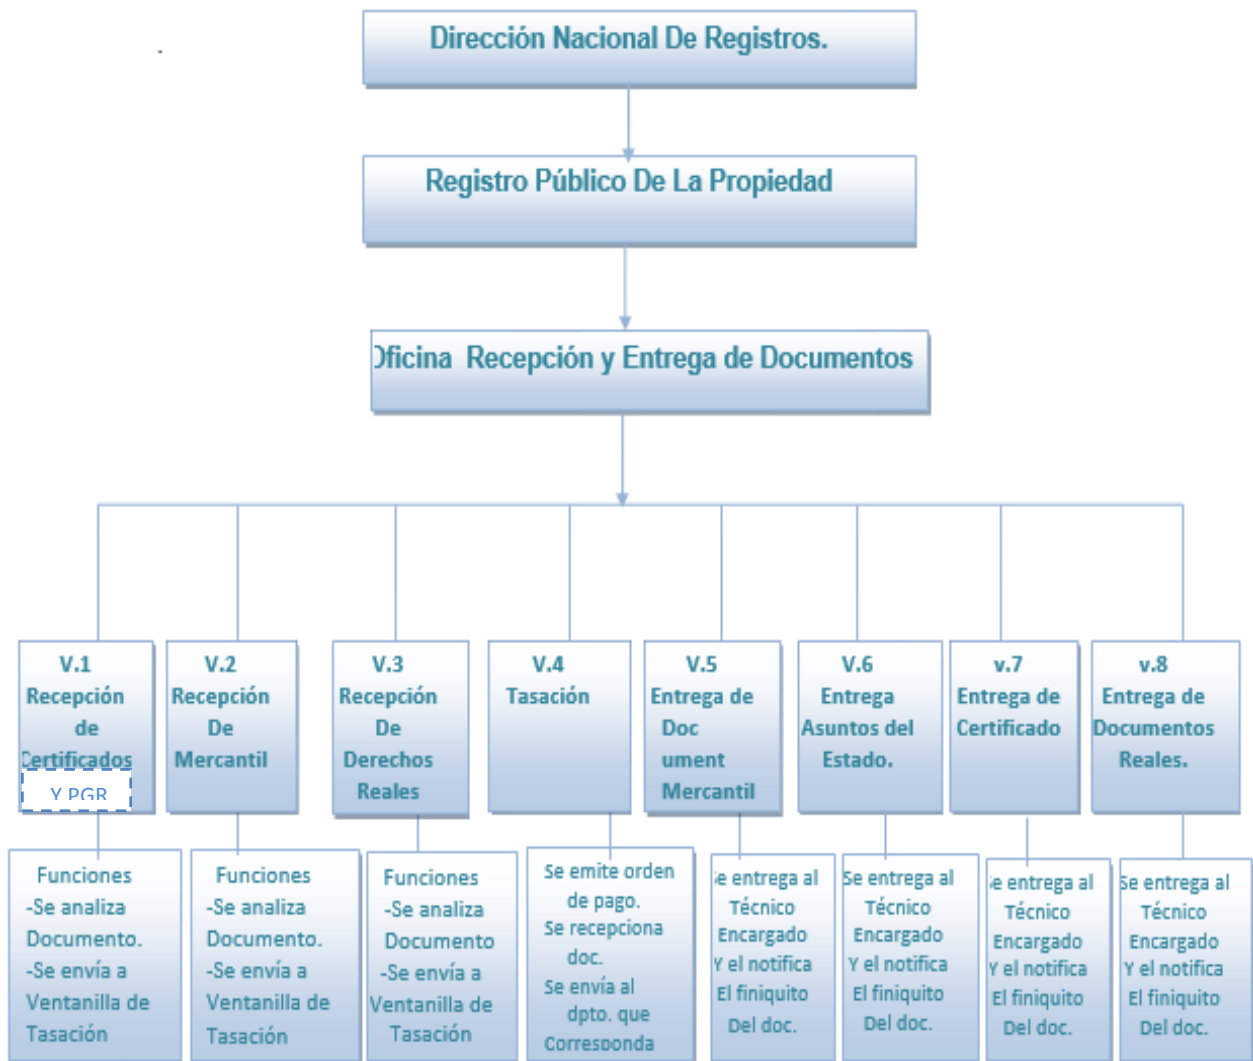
Dirección Nacional De Registros.

Registro Público De La Propiedad

)ficina Recepción y Entrega de Documentos

V.1 Recepción de Certificados

Y PGR

V.2 Recepción De Mercantil

V.3 Recepción De Derechos Reales

V.4 Tasación

V.5 Entrega de Doc ument Mercantil

V.6 Entrega Asuntos del Estado.

v.7 Entrega de Certificado

v.8 Entrega de Documentos Reales.

Funciones -Se analiza Documento. -Se envía a Ventanilla de Tasación

Funciones -Se analiza Documento. -Se envía a Ventanilla de Tasación

Funciones -Se analiza Documento -Se envía a Ventanilla de Tasación

Se emite orden de pago. Se recepciona doc. Se envía al dpto. que Corresponda

ie entrega al Técnico Encargado Y el notifica El finiquito Del doc.

Se entrega al Técnico Encargado Y el notifica El finiquito Del doc.

ie entrega al Técnico Encargado Y el notifica El finiquito Del doc.

Se entrega al Técnico Encargado Y el notifica El finiquito Del doc.